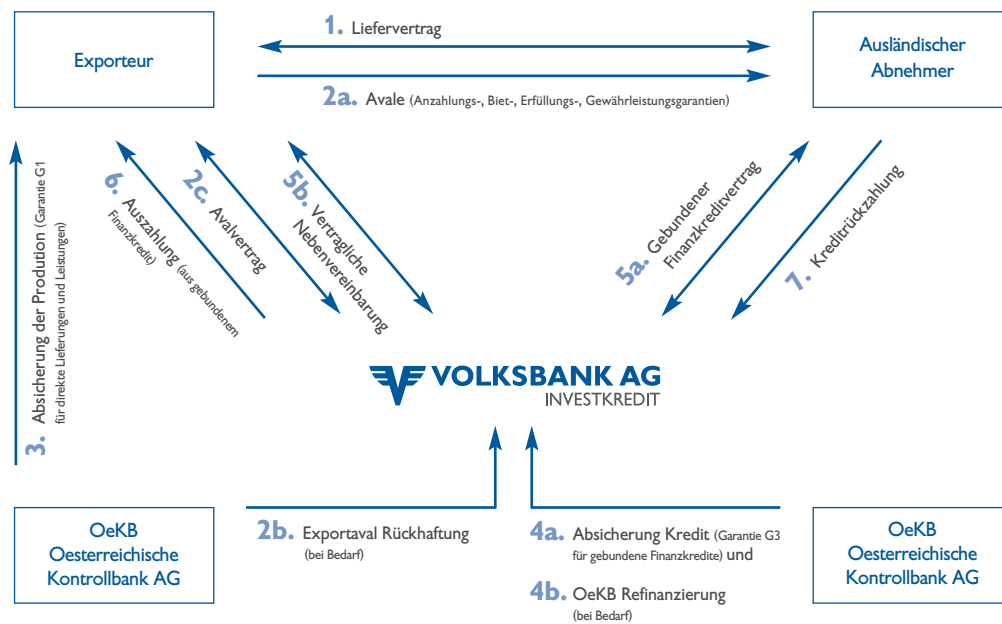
Exporteur

1. Liefervertrag

2a. Avale (Anzahlungs-, Biet-, Erfüllungs-, Gewährleistungsgarantien)

Ausländischer Abnehmer

3. Absicherung der Prodution (Garantie G1 für direkte Lieferungen und Leistungen)

6. Auszahlung (aus gebundenem Finanzkredit)

2c. Avalvertrag

5b. Vertragliche Nebenvereinbarung

5a. Gebundener Finanzkreditvertrag

7. Kreditrückzahlung

VOLKSBANK AG
INVESTKREDIT

OeKB Oesterreichische Kontrollbank AG

2b. Exportaval Rückhaftung (bei Bedarf)

4a. Absicherung Kredit (Garantie G3 für gebundene Finanzkredite) und

4b. OeKB Refinanzierung (bei Bedarf)

OeKB Oesterreichische Kontrollbank AG